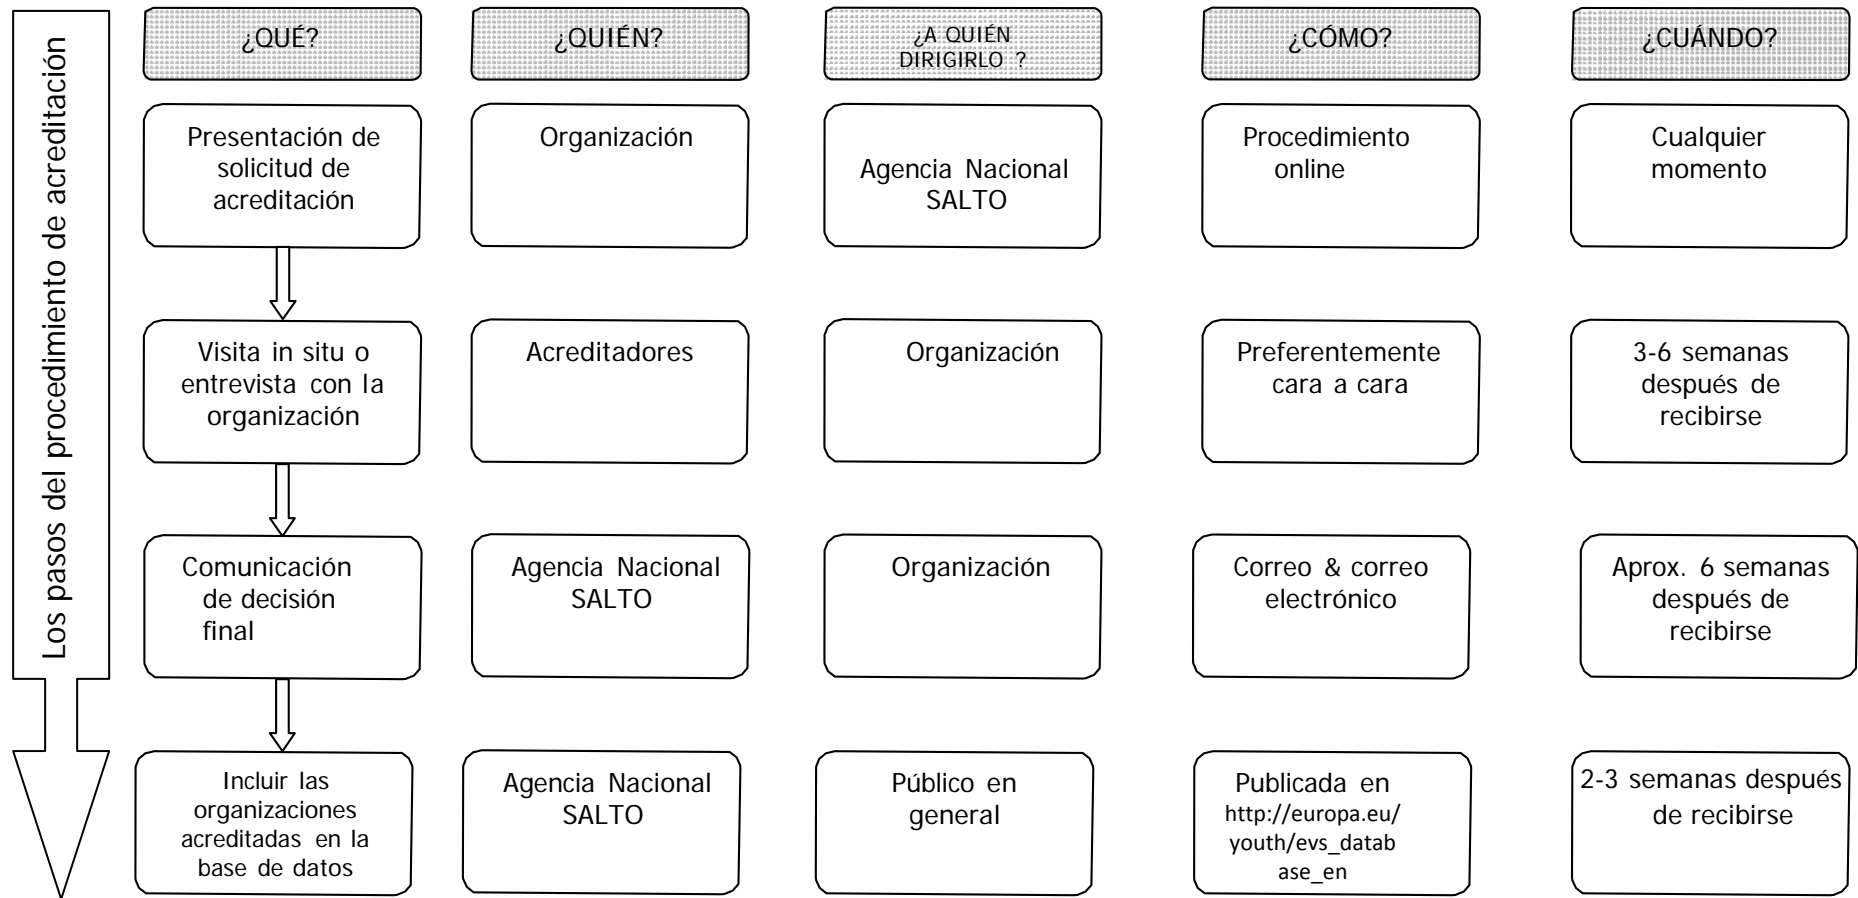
Los pasos del procedimiento de acreditación

| ¿QUÉ? | ¿QUIÉN? | ¿A QUIÉN DIRIGIRLO ? | ¿CÓMO? | ¿CUÁNDO? |
|---|---|---|---|---|
| Presentación de solicitud de acreditación | Organización | Agencia Nacional SALTO | Procedimiento online | Cualquier momento |
| Visita in situ o entrevista con la organización | Acreditadores | Organización | Preferentemente cara a cara | 3-6 semanas después de recibirse |
| Comunicación de decisión final | Agencia Nacional SALTO | Organización | Correo & correo electrónico | Aprox. 6 semanas después de recibirse |
| Incluir las organizaciones acreditadas en la base de datos | Agencia Nacional SALTO | Público en general | Publicada en http://europa.eu/youth/evs_database_en | 2-3 semanas después de recibirse |